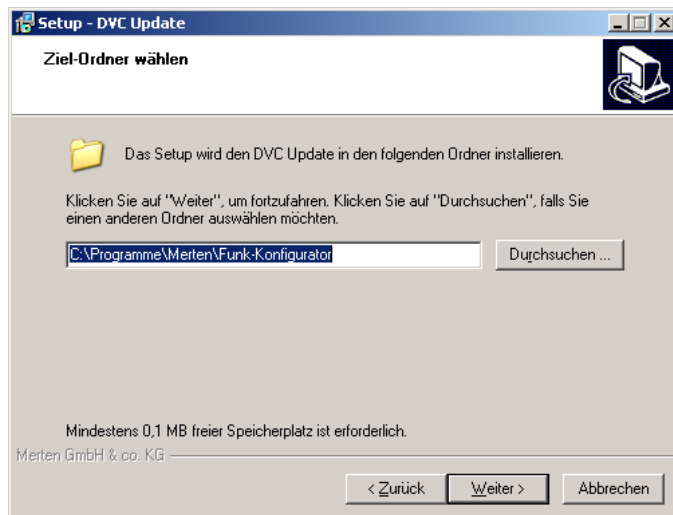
Setup - DVC Update

Ziel-Ordner wählen

Das Setup wird den DVC Update in den folgenden Ordner installieren.

Klicken Sie auf "Weiter", um fortzufahren. Klicken Sie auf "Durchsuchen", falls Sie einen anderen Ordner auswählen möchten.

C:\Programme\Merten\Funk-Konfigurator

Durchsuchen ...

Mindestens 0,1 MB freier Speicherplatz ist erforderlich.

Merten GmbH & co. KG

< Zurück

Weiter >

Abbrechen